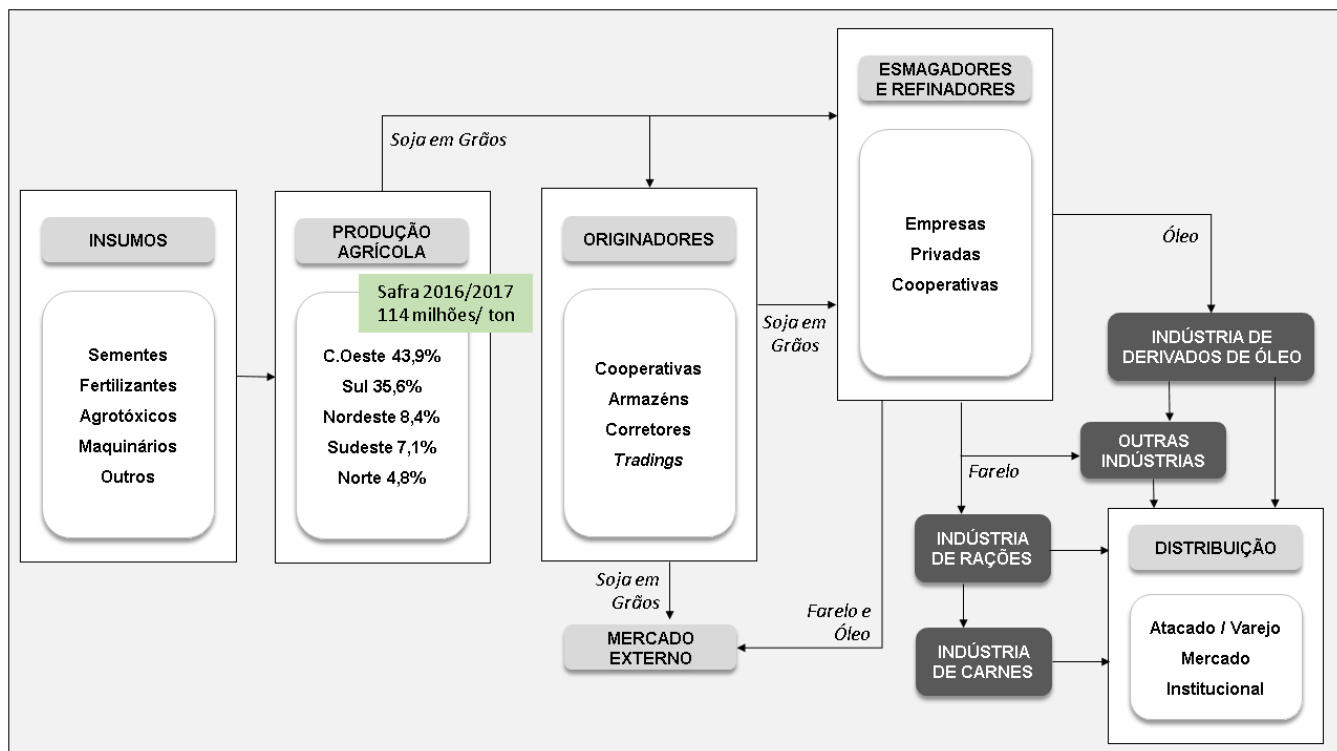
INSUMOS

Sementes
Fertilizantes
Agrotóxicos
Maquinários
Outros

Soja em Grãos

PRODUÇÃO AGRÍCOLA

Safra 2016/2017
114 milhões/ ton

C.Oeste 43,9%
Sul 35,6%
Nordeste 8,4%
Sudeste 7,1%
Norte 4,8%

ORIGINADORES

Cooperativas
Armazéns
Corretores
Tradings

Soja em Grãos

Soja em Grãos

MERCADO EXTERNO

Farelo e Óleo

ESMAGADORES E REFINADORES

Empresas
Privadas
Cooperativas

Óleo

INDÚSTRIA DE DERIVADOS DE ÓLEO

OUTRAS INDÚSTRIAS

Farelo

INDÚSTRIA DE RAÇÕES

INDÚSTRIA DE CARNES

DISTRIBUIÇÃO

Atacado / Varejo
Mercado
Institucional